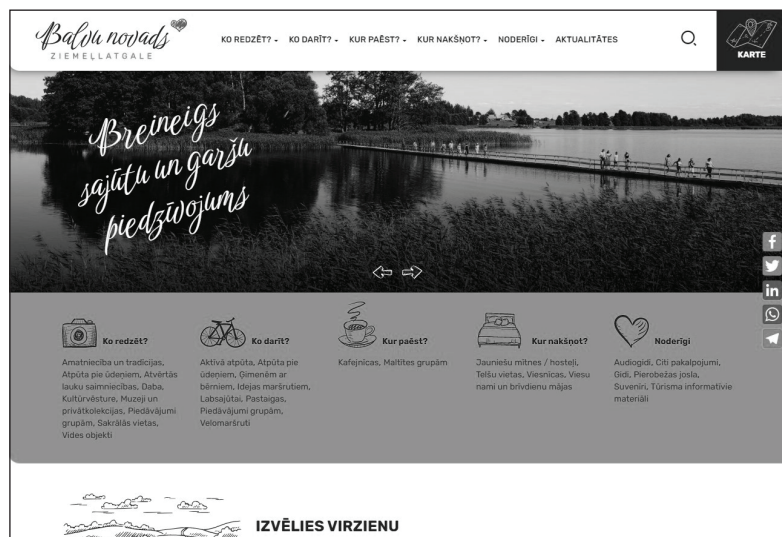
Balvu novads
ZIEMEĻLATGALE

KO REDZĒT? · KO DARĪT? · KUR PAĒST? · KUR NAKŠŅOT? · NODERĪGI · AKTUALITĀTES

KARTE

Breineigs sajūtu un garšu piedzīvojums

Ko redzēt?
Amatniecība un tradīcijas, Atpūta pie ūdeņiem, Atvērtās lauku saimniecības, Daba, Kultūrvēsture, Muzeji un privātkolekcijas, Piedāvājumi grupām, Sakrālās vietas, Vides objekti

Ko darīt?
Aktīvā atpūta, Atpūta pie ūdeņiem, Ģimenēm ar bērniem, Idejas maršrutiem, Labsajūtai, Pastaigas, Piedāvājumi grupām, Velomaršruti

Kur paēst?
Kafejnīcas, Maltītes grupām

Kur nakšņot?
Jauniešu mītnes / hosteļi, Teltsu vietas, Viesnīcas, Viesu nami un brīvdienu mājas

Noderīgi
Audiogidi, Citi pakalpojumi, Gidi, Pierobežas josla, Suvenīri, Tūrisma informatīvie materiāli

IZVĒLIES VIRZIENU